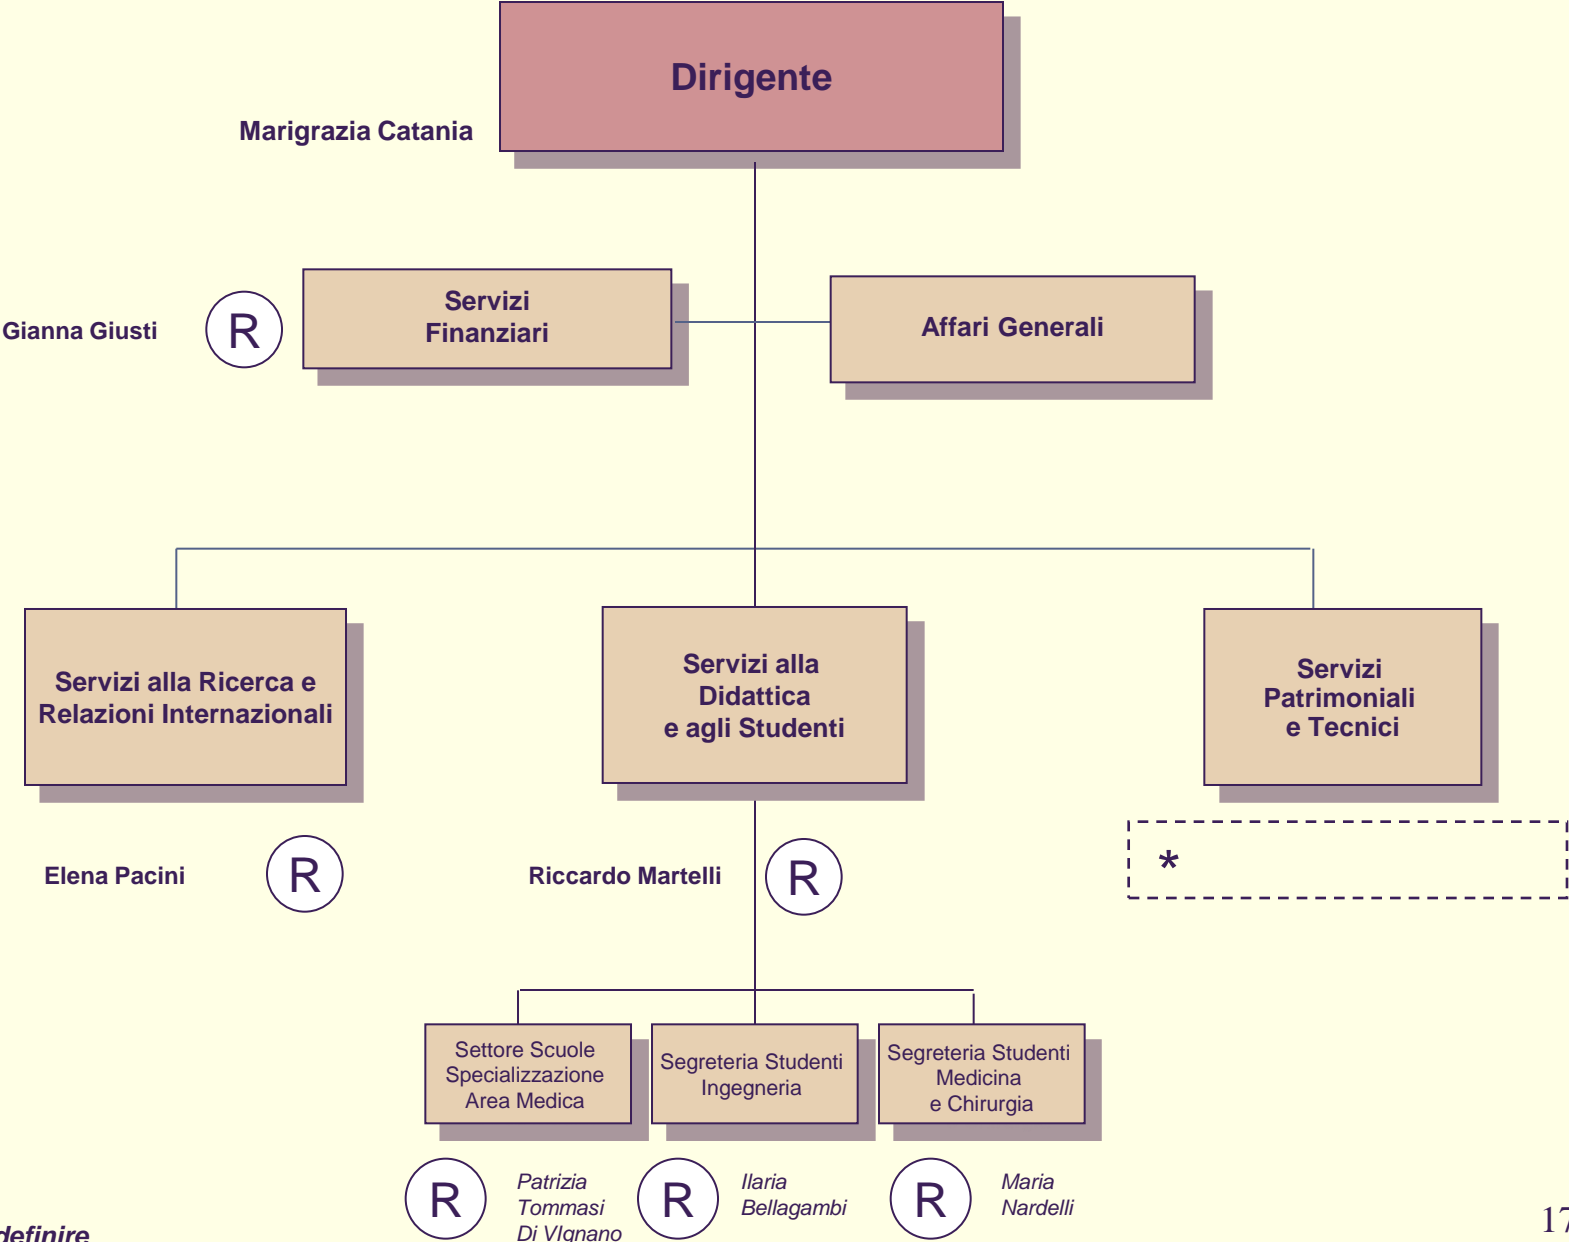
Dirigente

Marigrazia Catania

Gianna Giusti

R

Servizi Finanziari

Affari Generali

Servizi alla Ricerca e Relazioni Internazionali

Servizi alla Didattica e agli Studenti

Servizi Patrimoniali e Tecnici

*

Elena Pacini

R

Riccardo Martelli

R

Settore Scuole Specializzazione Area Medica

Segreteria Studenti Ingegneria

Segreteria Studenti Medicina e Chirurgia

R

Patrizia Tommasi Di VIgnano

R

Ilaria Bellagambi

R

Maria Nardelli

definire

17